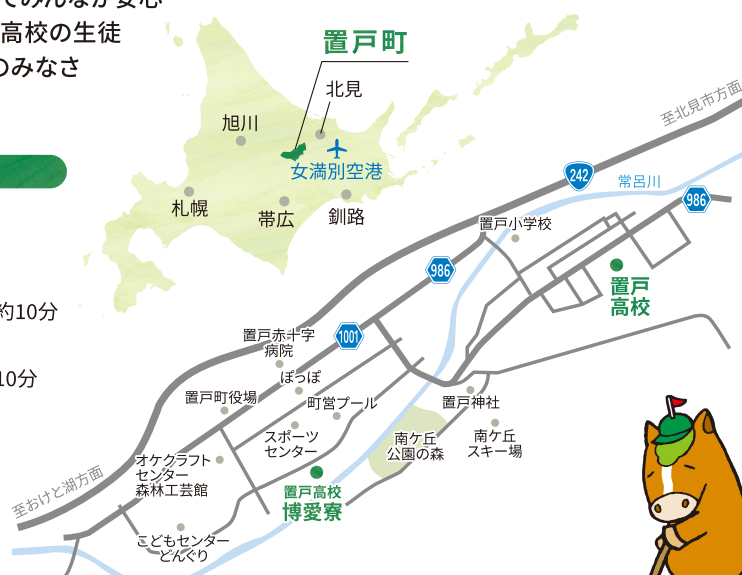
てのみんなが安心
高校の生徒
のみなさ

約10分

10分

置戸町

北見
旭川
女満別空港
札幌
帯広
釧路

至北見市方面
242
常呂川
986
置戸小学校
986
置戸
高校
置戸赤十字
病院
1001
ぽっぽ
置戸町役場
町営プール
置戸神社
スポーツ
センター
南ケ丘
公園の森
南ケ丘
スキー場
オケクラフト
センター
森林工芸館
置戸高校
博愛寮
至おけと湖方面
こどもセンター
どんぐり